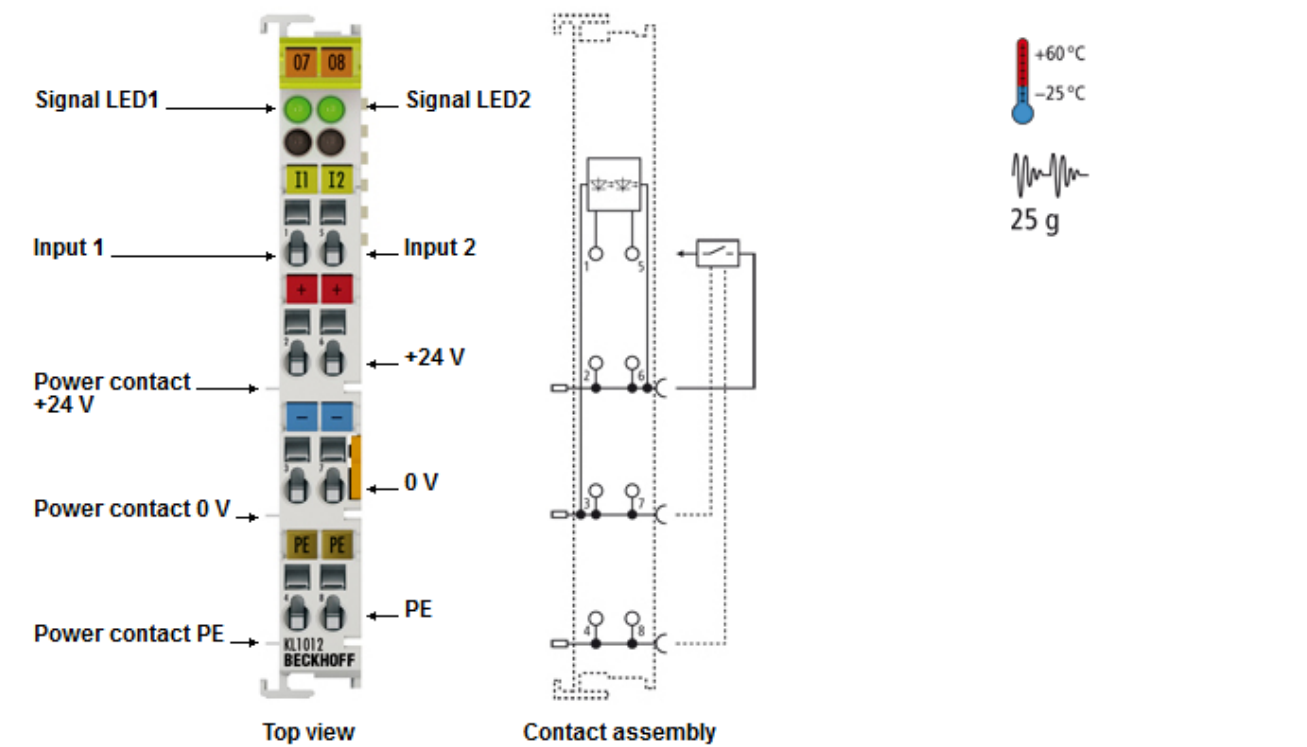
07 08

Signal LED1

Signal LED2

I1 I2

Input 1

Input 2

1 5

+ +

2 6

+24 V

Power contact +24 V

– –

3 7

0 V

Power contact 0 V

PE PE

4 8

PE

Power contact PE

KL1012
BECKHOFF

Top view

1 5

2 6

3 7

4 8

Contact assembly

+60 °C
−25 °C

25 g